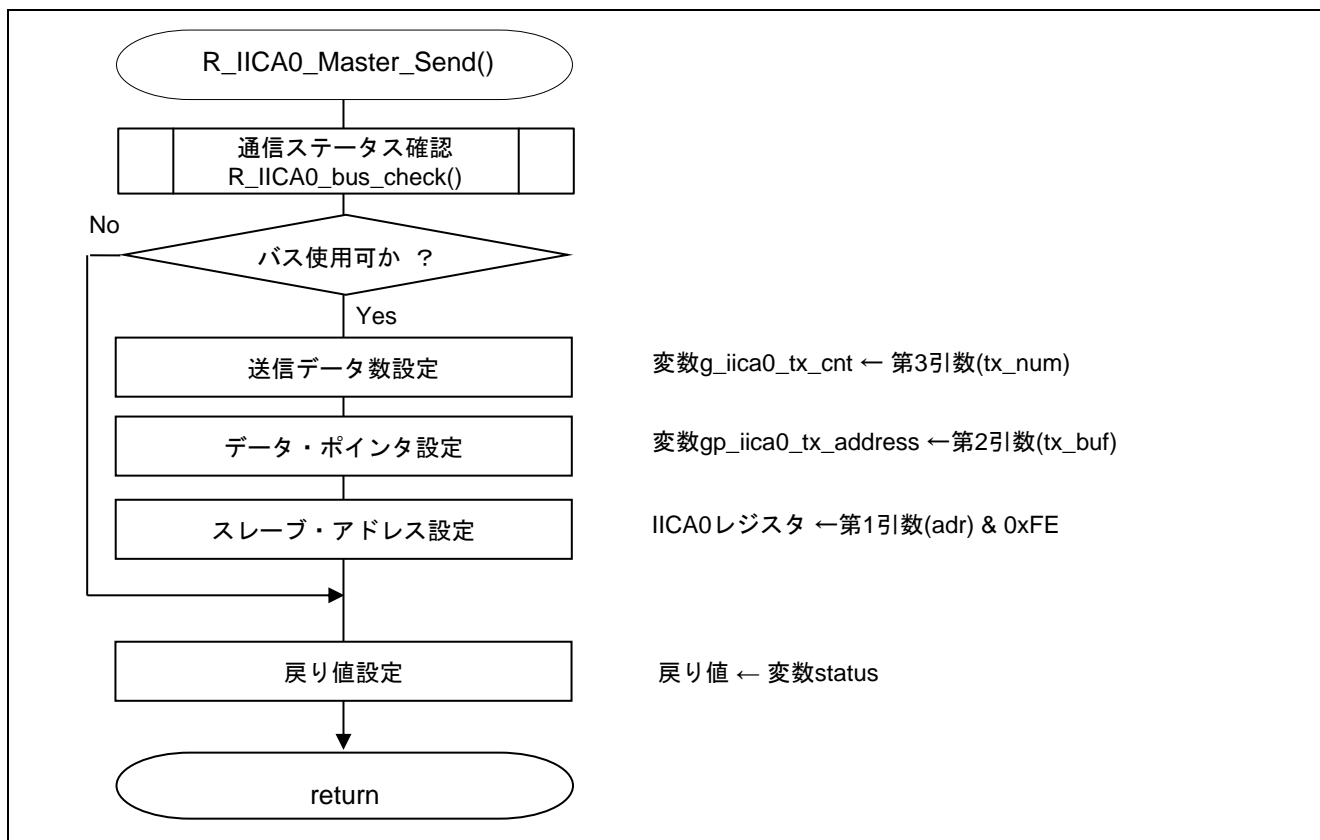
R_IICA0_Master_Send()

通信ステータス確認
R_IICA0_bus_check()

No

バス使用可か ？

Yes

送信データ数設定

変数g_iica0_tx_cnt ← 第3引数(tx_num)

データ・ポインタ設定

変数gp_iica0_tx_address ←第2引数(tx_buf)

スレーブ・アドレス設定

IICA0レジスタ ←第1引数(adr) & 0xFE

戻り値設定

戻り値 ← 変数status

return